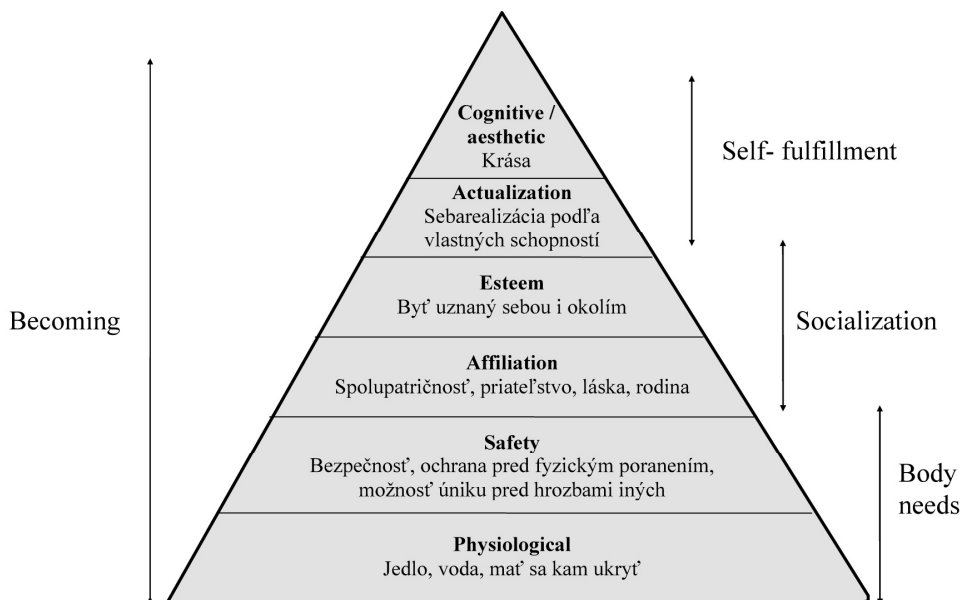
Cognitive / aesthetic
Krása

Actualization
Sebarealizácia podľa vlastných schopností

Esteem
Byť uznaný sebou i okolím

Affiliation
Spolupatričnosť, priateľstvo, láska, rodina

Safety
Bezpečnosť, ochrana pred fyzickým poranením, možnosť úniku pred hrozbami iných

Physiological
Jedlo, voda, mať sa kam ukryť

Becoming

Self- fulfillment

Socialization

Body needs